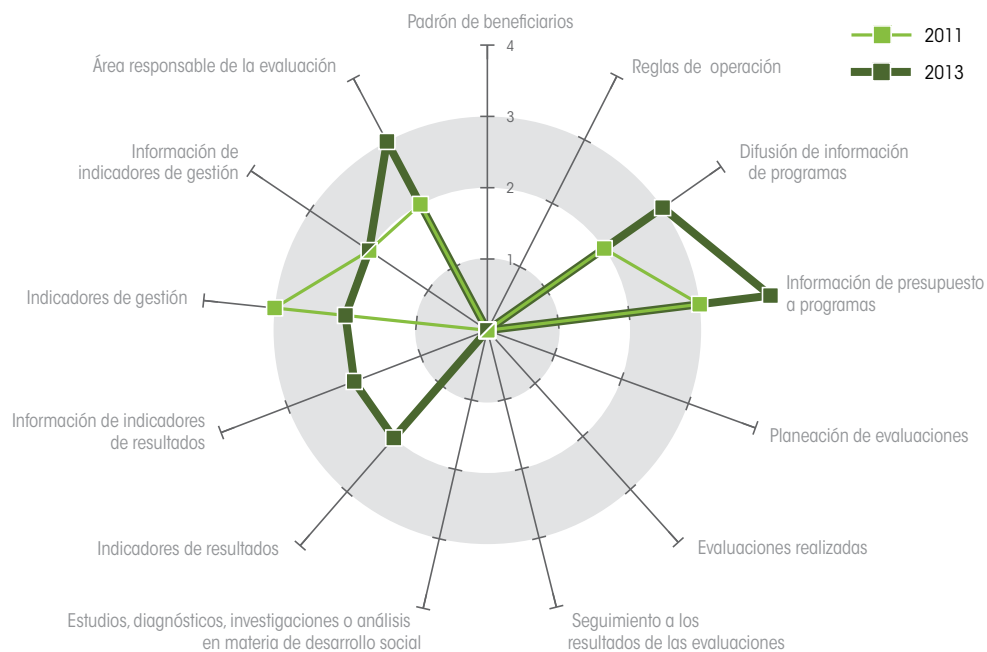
Padrón de beneficiarios

2011

2013

4

3

2

1

Reglas de operación

Área responsable de la evaluación

Difusión de información de programas

Información de indicadores de gestión

Información de presupuesto a programas

Indicadores de gestión

Planeación de evaluaciones

Información de indicadores de resultados

Evaluaciones realizadas

Indicadores de resultados

Estudios, diagnósticos, investigaciones o análisis en materia de desarrollo social

Seguimiento a los resultados de las evaluaciones